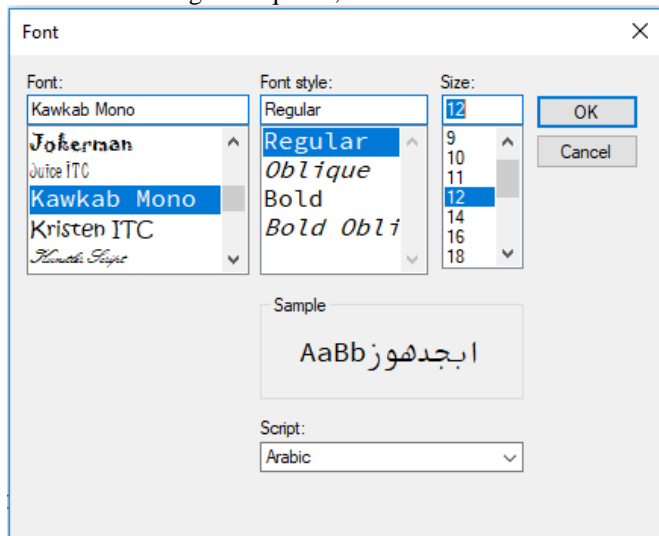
Font

Font:
Kawkab Mono
Jokerman
Juice ITC
Kawkab Mono
Kristen ITC
Kunstler Script

Font style:
Regular
Regular
Oblique
Bold
Bold Obli

Size:
12
9
10
11
12
14
16
18

OK
Cancel

Sample
AaBbابجدهوز

Script:
Arabic